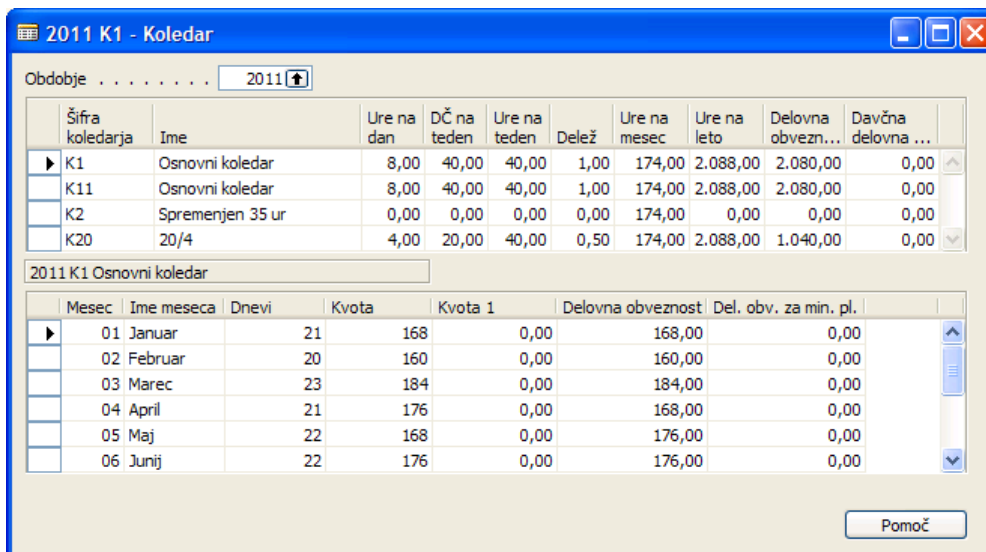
2011 K1 - Koledar

Obdobje . . . . . . . . 2011

| Šifra koledarja | Ime | Ure na dan | DČ na teden | Ure na teden | Delež | Ure na mesec | Ure na leto | Delovna obvezn... | Davčna delovna ... |
|---|---|---|---|---|---|---|---|---|---|
| K1 | Osnovni koledar | 8,00 | 40,00 | 40,00 | 1,00 | 174,00 | 2.088,00 | 2.080,00 | 0,00 |
| K11 | Osnovni koledar | 8,00 | 40,00 | 40,00 | 1,00 | 174,00 | 2.088,00 | 2.080,00 | 0,00 |
| K2 | Spremenjen 35 ur | 0,00 | 0,00 | 0,00 | 0,00 | 174,00 | 0,00 | 0,00 | 0,00 |
| K20 | 20/4 | 4,00 | 20,00 | 40,00 | 0,50 | 174,00 | 2.088,00 | 1.040,00 | 0,00 |

2011 K1 Osnovni koledar

| Mesec | Ime meseca | Dnevi | Kvota | Kvota 1 | Delovna obveznost | Del. obv. za min. pl. |
|---|---|---|---|---|---|---|
| 01 | Januar | 21 | 168 | 0,00 | 168,00 | 0,00 |
| 02 | Februar | 20 | 160 | 0,00 | 160,00 | 0,00 |
| 03 | Marec | 23 | 184 | 0,00 | 184,00 | 0,00 |
| 04 | April | 21 | 176 | 0,00 | 168,00 | 0,00 |
| 05 | Maj | 22 | 168 | 0,00 | 176,00 | 0,00 |
| 06 | Junij | 22 | 176 | 0,00 | 176,00 | 0,00 |

Pomoč